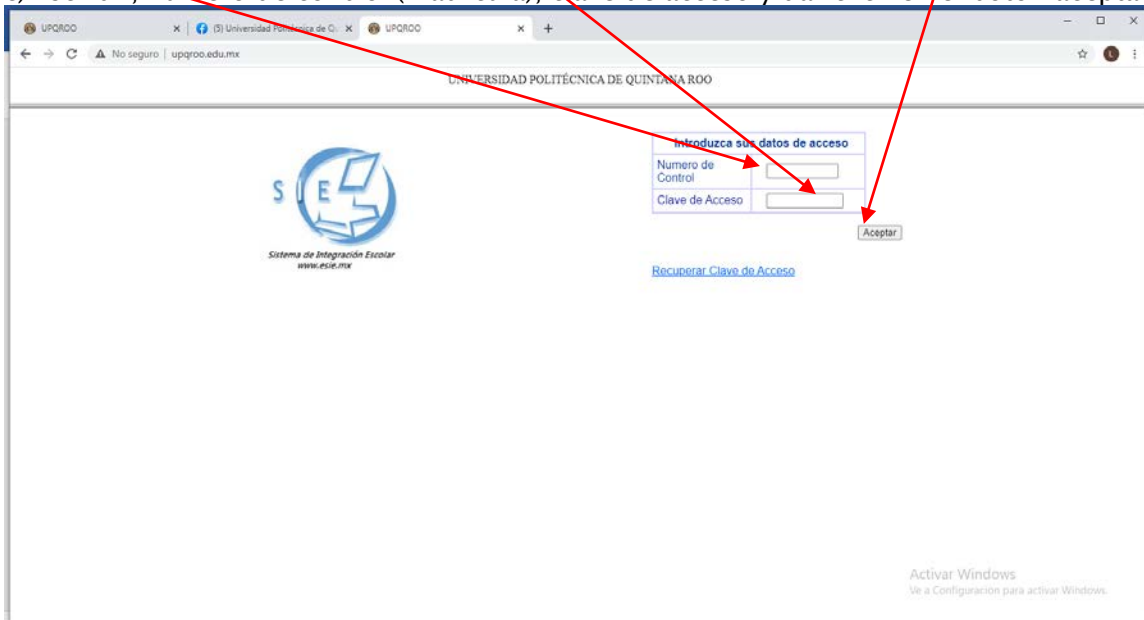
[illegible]

UPQROO × (5) Universidad Politécnica de Q × UPQROO × +

No seguro | upqroo.edu.mx

UNIVERSIDAD POLITÉCNICA DE QUINTANA ROO

SIE

Sistema de Integración Escolar
www.esie.mx

| Introduzca sus datos de acceso | |
|---|---|
| Numero de Control | |
| Clave de Acceso | |

Aceptar

Recuperar Clave de Acceso

Activar Windows
Ve a Configuracion para activar Windows.